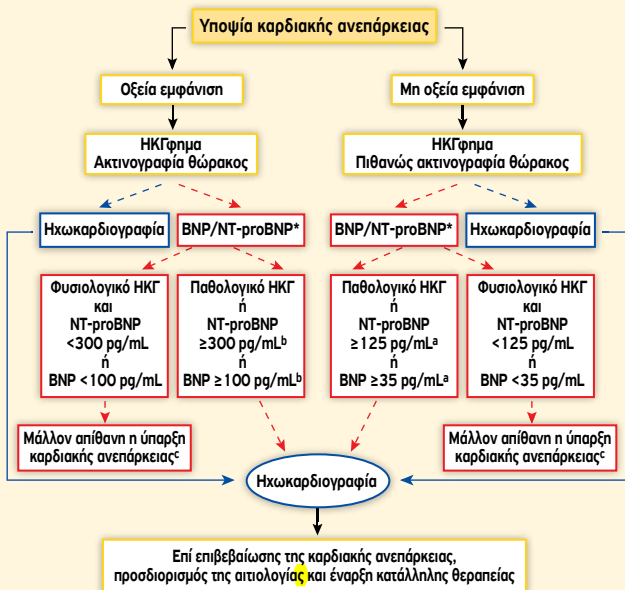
Υποψία καρδιακής ανεπάρκειας

Οξεία εμφάνιση

Μη οξεία εμφάνιση

ΗΚΓφημα
Ακτινογραφία θώρακος

ΗΚΓφημα
Πιθανώς ακτινογραφία θώρακος

Ηχωκαρδιογραφία

BNP/NT-proBNP*

BNP/NT-proBNP*

Ηχωκαρδιογραφία

Φυσιολογικό ΗΚΓ
και
NT-proBNP
<300 pg/mL
ή
BNP <100 pg/mL

Παθολογικό ΗΚΓ
ή
NT-proBNP
≥300 pg/mL$^b$
ή
BNP ≥100 pg/mL$^b$

Παθολογικό ΗΚΓ
ή
NT-proBNP
≥125 pg/mL$^a$
ή
BNP ≥35 pg/mL$^a$

Φυσιολογικό ΗΚΓ
και
NT-proBNP
<125 pg/mL
ή
BNP <35 pg/mL

Μάλλον απίθανη η ύπαρξη καρδιακής ανεπάρκειας$^c$

Μάλλον απίθανη η ύπαρξη καρδιακής ανεπάρκειας$^c$

Ηχωκαρδιογραφία

Επί επιβεβαίωσης της καρδιακής ανεπάρκειας,
προσδιορισμός της αιτιολογίας και έναρξη κατάλληλης θεραπείας